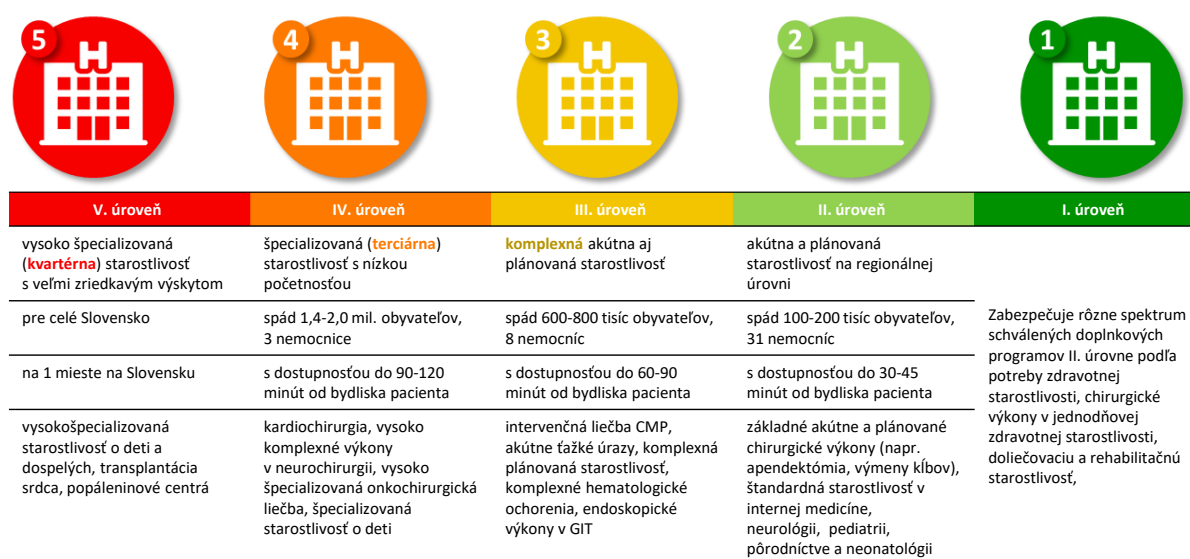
5 H

4 H

3 H

2 H

1 H

| V. úroveň | IV. úroveň | III. úroveň | II. úroveň | I. úroveň |
|---|---|---|---|---|
| vysoko špecializovaná (kvartérna) starostlivosť s veľmi zriedkavým výskytom | špecializovaná (terciárna) starostlivosť s nízkou početnosťou | komplexná akútna aj plánovaná starostlivosť | akútna a plánovaná starostlivosť na regionálnej úrovni | Zabezpečuje rôzne spektrum schválených doplnkových programov II. úrovne podľa potreby zdravotnej starostlivosti, chirurgické výkony v jednodňovej zdravotnej starostlivosti, doliečovaciu a rehabilitačnú starostlivosť, |
| pre celé Slovensko | spád 1,4-2,0 mil. obyvateľov, 3 nemocnice | spád 600-800 tisíc obyvateľov, 8 nemocníc | spád 100-200 tisíc obyvateľov, 31 nemocníc | |
| na 1 mieste na Slovensku | s dostupnosťou do 90-120 minút od bydliska pacienta | s dostupnosťou do 60-90 minút od bydliska pacienta | s dostupnosťou do 30-45 minút od bydliska pacienta | |
| vysokošpecializovaná starostlivosť o deti a dospelých, transplantácia srdca, popáleninové centrá | kardiochirurgia, vysoko komplexné výkony v neurochirurgii, vysoko špecializovaná onkochirurgická liečba, špecializovaná starostlivosť o deti | intervenčná liečba CMP, akútne ťažké úrazy, komplexná plánovaná starostlivosť, komplexné hematologické ochorenia, endoskopické výkony v GIT | základné akútne a plánované chirurgické výkony (napr. apendektómia, výmeny kĺbov), štandardná starostlivosť v internej medicíne, neurológii, pediatrii, pôrodníctve a neonatológii | |